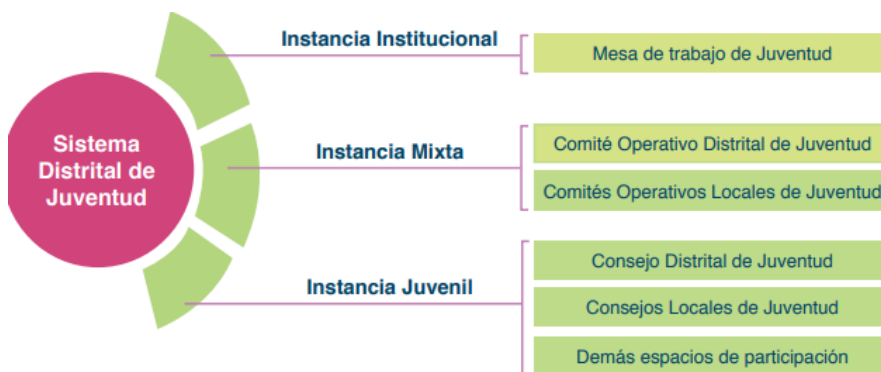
Sistema Distrital de Juventud

Instancia Institucional

Mesa de trabajo de Juventud

Instancia Mixta

Comité Operativo Distrital de Juventud

Comités Operativos Locales de Juventud

Instancia Juvenil

Consejo Distrital de Juventud

Consejos Locales de Juventud

Demás espacios de participación